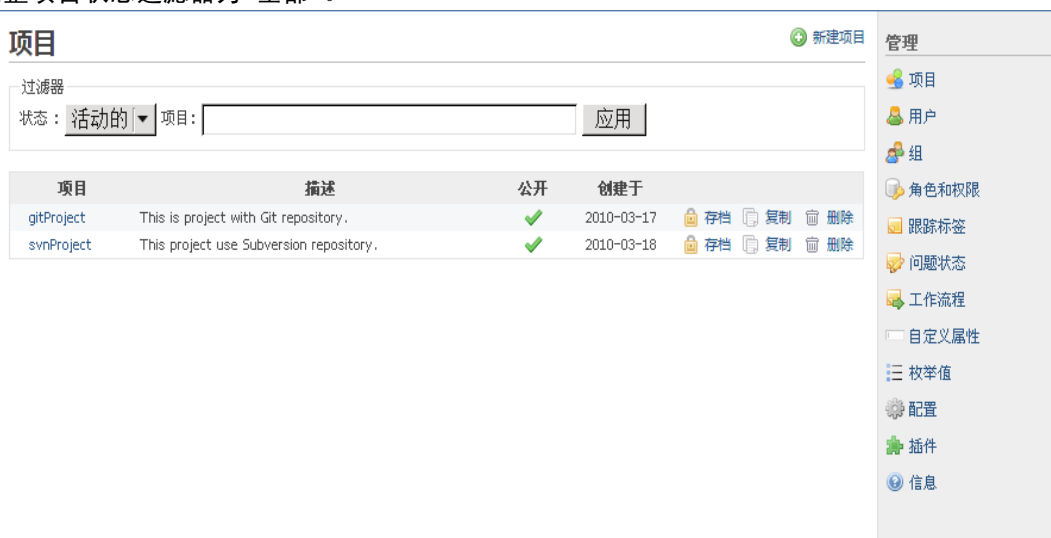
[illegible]

项目

新建项目

过滤器

状态： 活动的 项目: 应用

| 项目 | 描述 | 公开 | 创建于 | |
|---|---|---|---|---|
| gitProject | This is project with Git repository. | ✔ | 2010-03-17 | 存档 复制 删除 |
| svnProject | This project use Subversion repository. | ✔ | 2010-03-18 | 存档 复制 删除 |

管理

项目
用户
组
角色和权限
跟踪标签
问题状态
工作流程
自定义属性
枚举值
配置
插件
信息